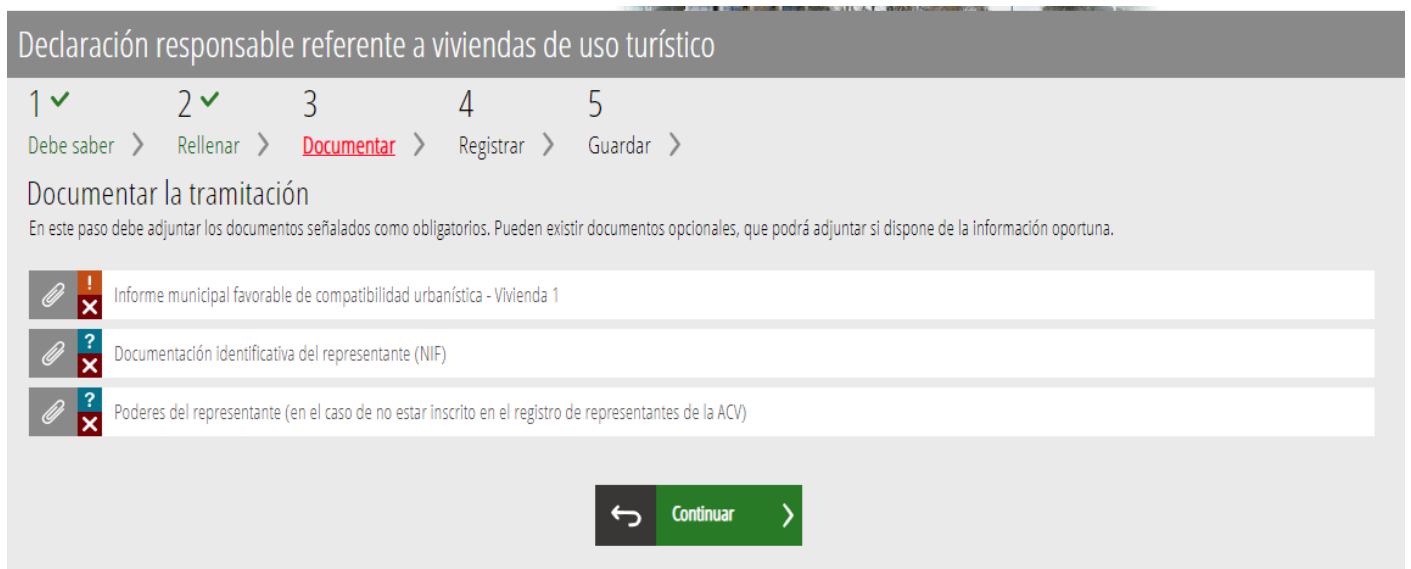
Declaración responsable referente a viviendas de uso turístico

1 ✓
Debe saber ›

2 ✓
Rellenar ›

3
Documentar ›

4
Registrar ›

5
Guardar ›

Documentar la tramitación

En este paso debe adjuntar los documentos señalados como obligatorios. Pueden existir documentos opcionales, que podrá adjuntar si dispone de la información oportuna.

!
Informe municipal favorable de compatibilidad urbanística - Vivienda 1

?
Documentación identificativa del representante (NIF)

?
Poderes del representante (en el caso de no estar inscrito en el registro de representantes de la ACV)

Continuar